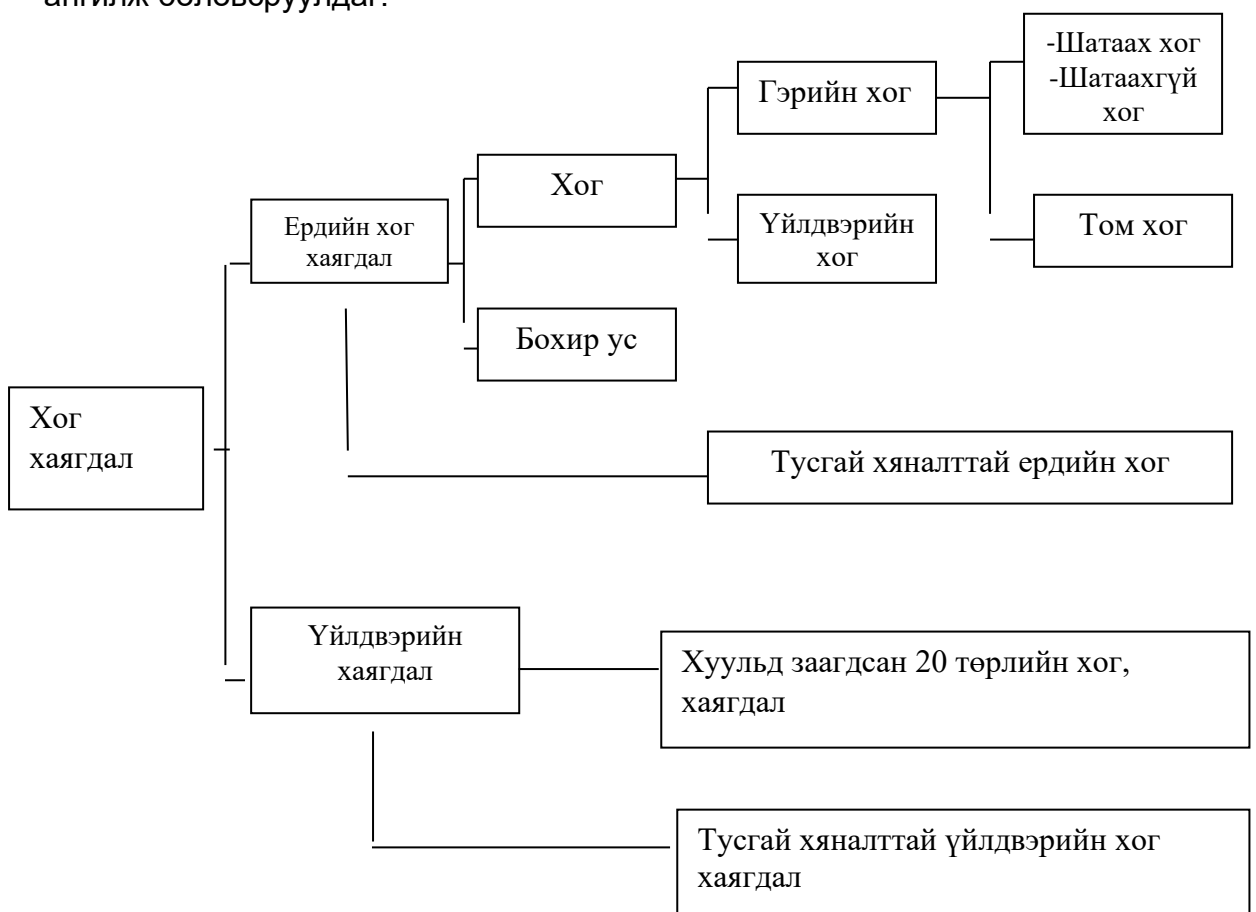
ангилж боловсруулдаг.

Хог хаягдал

Ердийн хог хаягдал

Хог

Гэрийн хог

-Шатаах хог
-Шатаахгүй хог

Үйлдвэрийн хог

Том хог

Бохир ус

Тусгай хяналттай ердийн хог

Үйлдвэрийн хаягдал

Хуульд заагдсан 20 төрлийн хог, хаягдал

Тусгай хяналттай үйлдвэрийн хог хаягдал